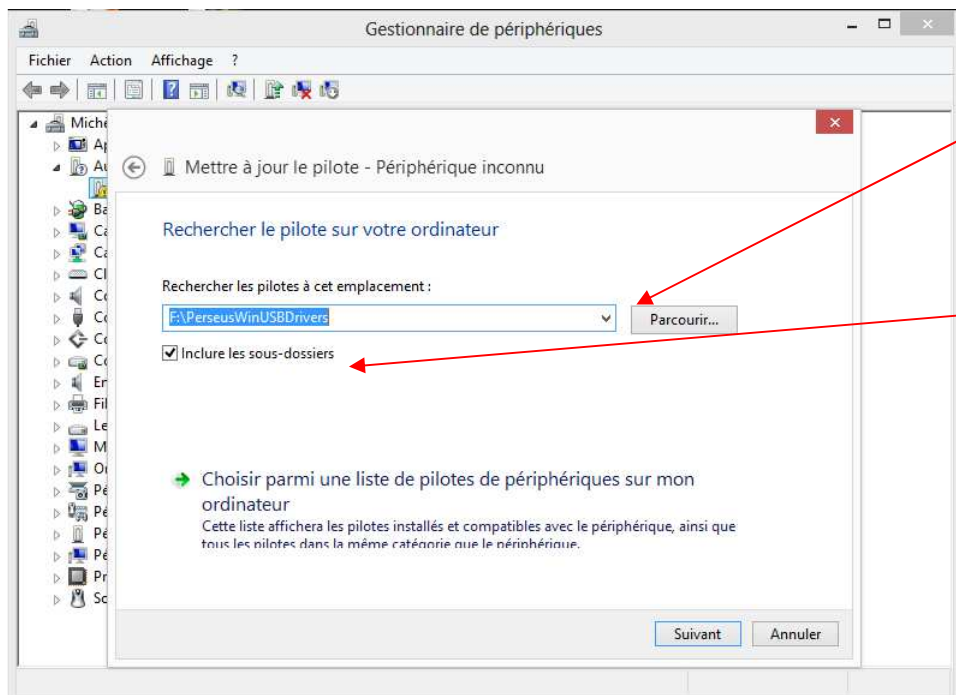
Gestionnaire de périphériques

Fichier Action Affichage ?

Miche
Ap
Au
Ba
Ca
Ca
Cl
Co
Co
Co
Co
En
Fil
Le
M
Or
Pé
Pé
Pé
Pé
Pr
So

Mettre à jour le pilote - Périphérique inconnu

Rechercher le pilote sur votre ordinateur

Rechercher les pilotes à cet emplacement :

F:\PerseusWinUSBDrivers

Parcourir...

Inclure les sous-dossiers

Choisir parmi une liste de pilotes de périphériques sur mon ordinateur

Cette liste affichera les pilotes installés et compatibles avec le périphérique, ainsi que tous les pilotes dans la même catégorie que le périphérique.

Suivant Annuler